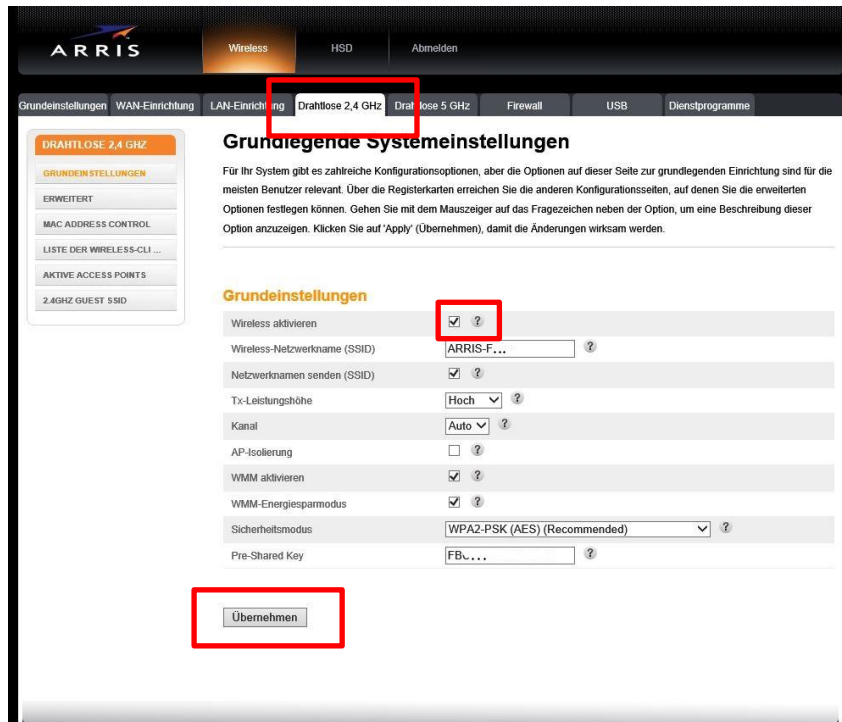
ARRIS

Wireless HSD Abmelden

Grundeinstellungen WAN-Einrichtung LAN-Einrichtung Drahtlose 2,4 GHz Drahtlose 5 GHz Firewall USB Dienstprogramme

DRAHTLOSE 2,4 GHZ
GRUNDEINSTELLUNGEN
ERWEITERT
MAC ADDRESS CONTROL
LISTE DER WIRELESS-CLI ...
AKTIVE ACCESS POINTS
2.4GHZ GUEST SSID

Grundlegende Systemeinstellungen

Für Ihr System gibt es zahlreiche Konfigurationsoptionen, aber die Optionen auf dieser Seite zur grundlegenden Einrichtung sind für die meisten Benutzer relevant. Über die Registerkarten erreichen Sie die anderen Konfigurationsseiten, auf denen Sie die erweiterten Optionen festlegen können. Gehen Sie mit dem Mauszeiger auf das Fragezeichen neben der Option, um eine Beschreibung dieser Option anzuzeigen. Klicken Sie auf 'Apply' (Übernehmen), damit die Änderungen wirksam werden.

Grundeinstellungen

| | |
|---|---|
| Wireless aktivieren | ☑ ? |
| Wireless-Netzwerkname (SSID) | ARRIS-F... ? |
| Netzwerknamen senden (SSID) | ☑ ? |
| Tx-Leistungshöhe | Hoch ? |
| Kanal | Auto ? |
| AP-Isolierung | ☐ ? |
| WMM aktivieren | ☑ ? |
| WMM-Energiesparmodus | ☑ ? |
| Sicherheitsmodus | WPA2-PSK (AES) (Recommended) ? |
| Pre-Shared Key | FB... ? |

Übernehmen